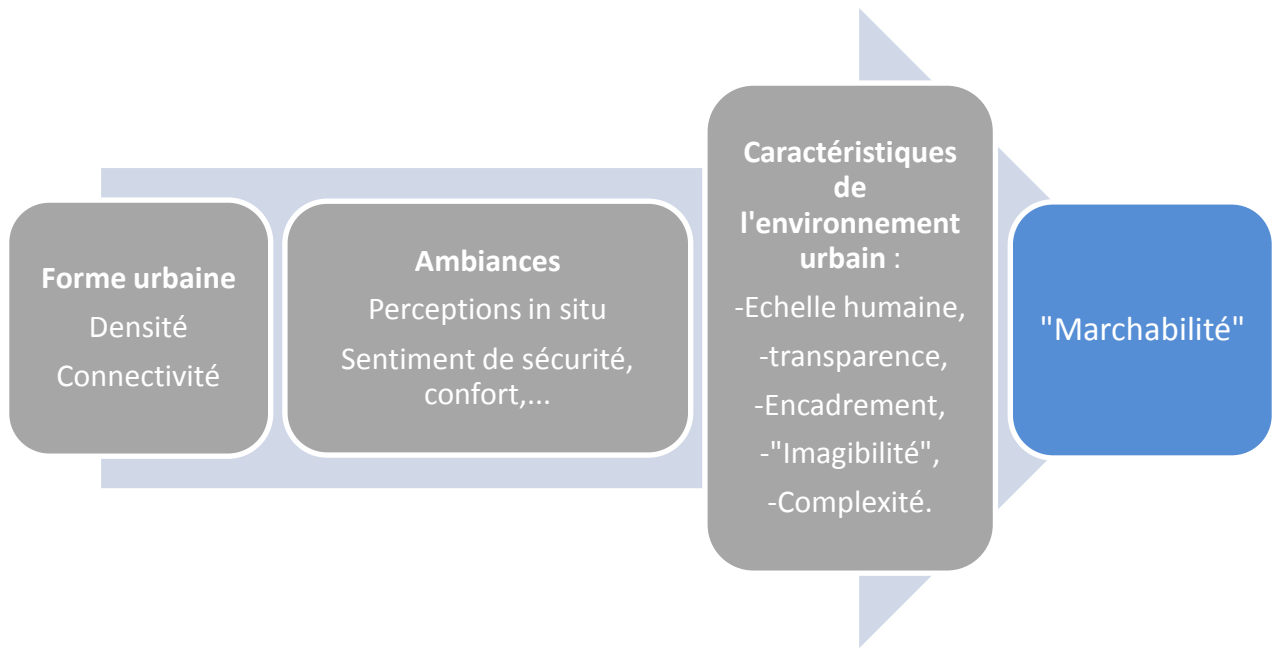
**Forme urbaine**
Densité
Connectivité

**Ambiances**
Perceptions in situ
Sentiment de sécurité, confort,...

**Caractéristiques de l'environnement urbain** :
-Echelle humaine,
-transparence,
-Encadrement,
-"Imagibilité",
-Complexité.

"Marchabilité"